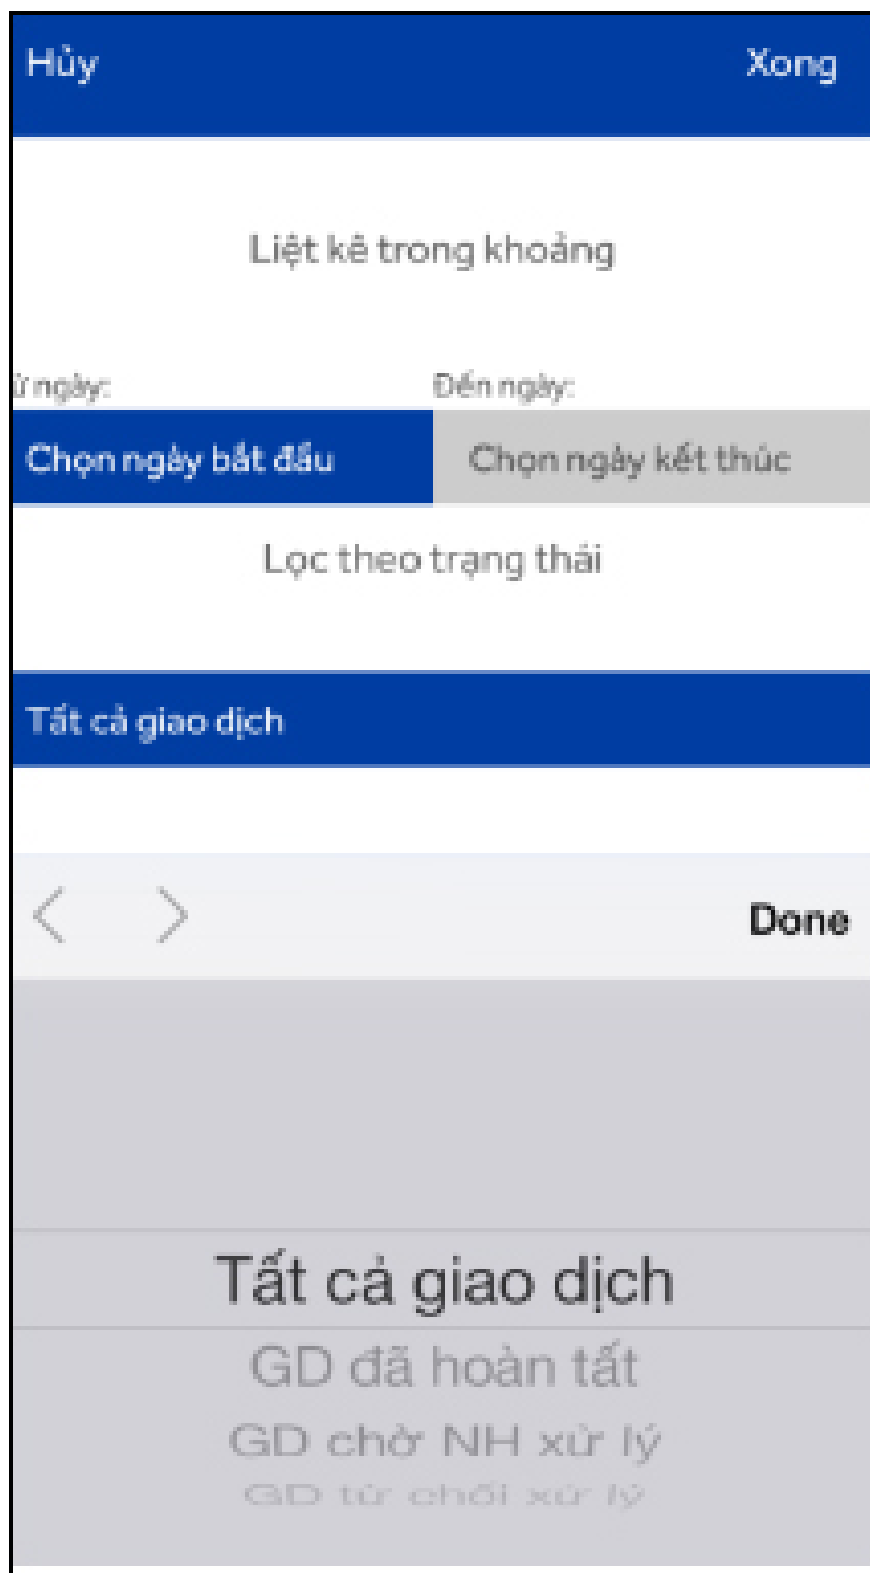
Hủy
Xong

Liệt kê trong khoảng

ừ ngày:
Đến ngày:

Chọn ngày bắt đầu
Chọn ngày kết thúc

Lọc theo trạng thái

Tất cả giao dịch

<
>
Done

Tất cả giao dịch
GD đã hoàn tất
GD chờ NH xử lý
GD từ chối xử lý